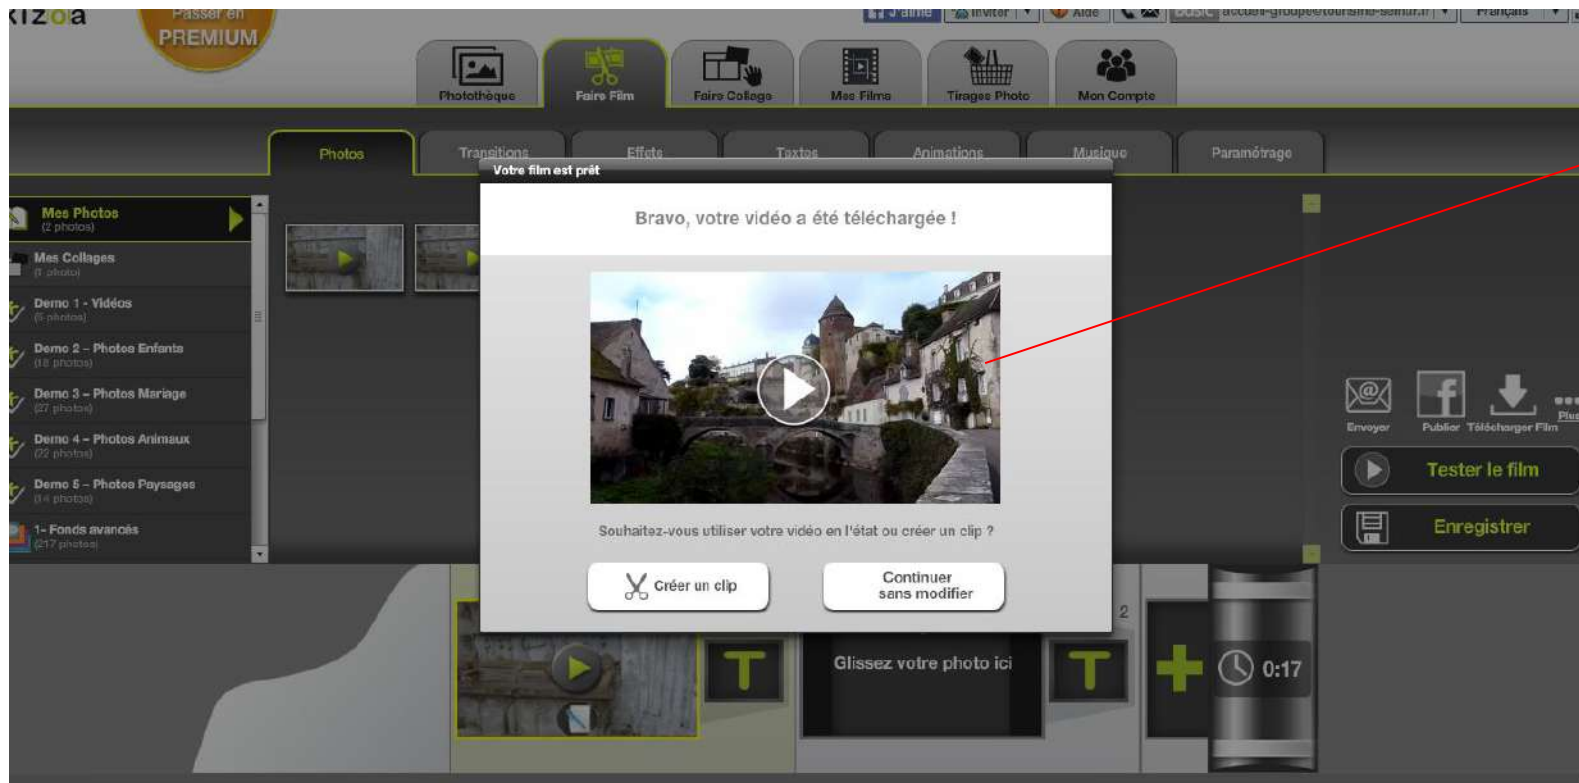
kizoa

Passer en PREMIUM

J'aime | Inviter | Aide | Basic | accueil-groupeetourisme-semur.fr | Français

Photothèque | Faire Film | Faire Collage | Mes Films | Tirages Photo | Mon Compte

Photos | Transitions | Effets | Textes | Animations | Musique | Paramétrage

Mes Photos (2 photos)
Mes Collages (1 photo)
Demo 1 - Vidéos (5 photos)
Demo 2 - Photos Enfants (18 photos)
Demo 3 - Photos Mariage (27 photos)
Demo 4 - Photos Animaux (22 photos)
Demo 5 - Photos Paysages (14 photos)
1- Fonds avancés (217 photos)

Votre film est prêt

Bravo, votre vidéo a été téléchargée !

Souhaitez-vous utiliser votre vidéo en l'état ou créer un clip ?

Créer un clip

Continuer sans modifier

Envoyer | Publier | Télécharger Film | Plus

Tester le film

Enregistrer

2

Glissez votre photo ici

0:17